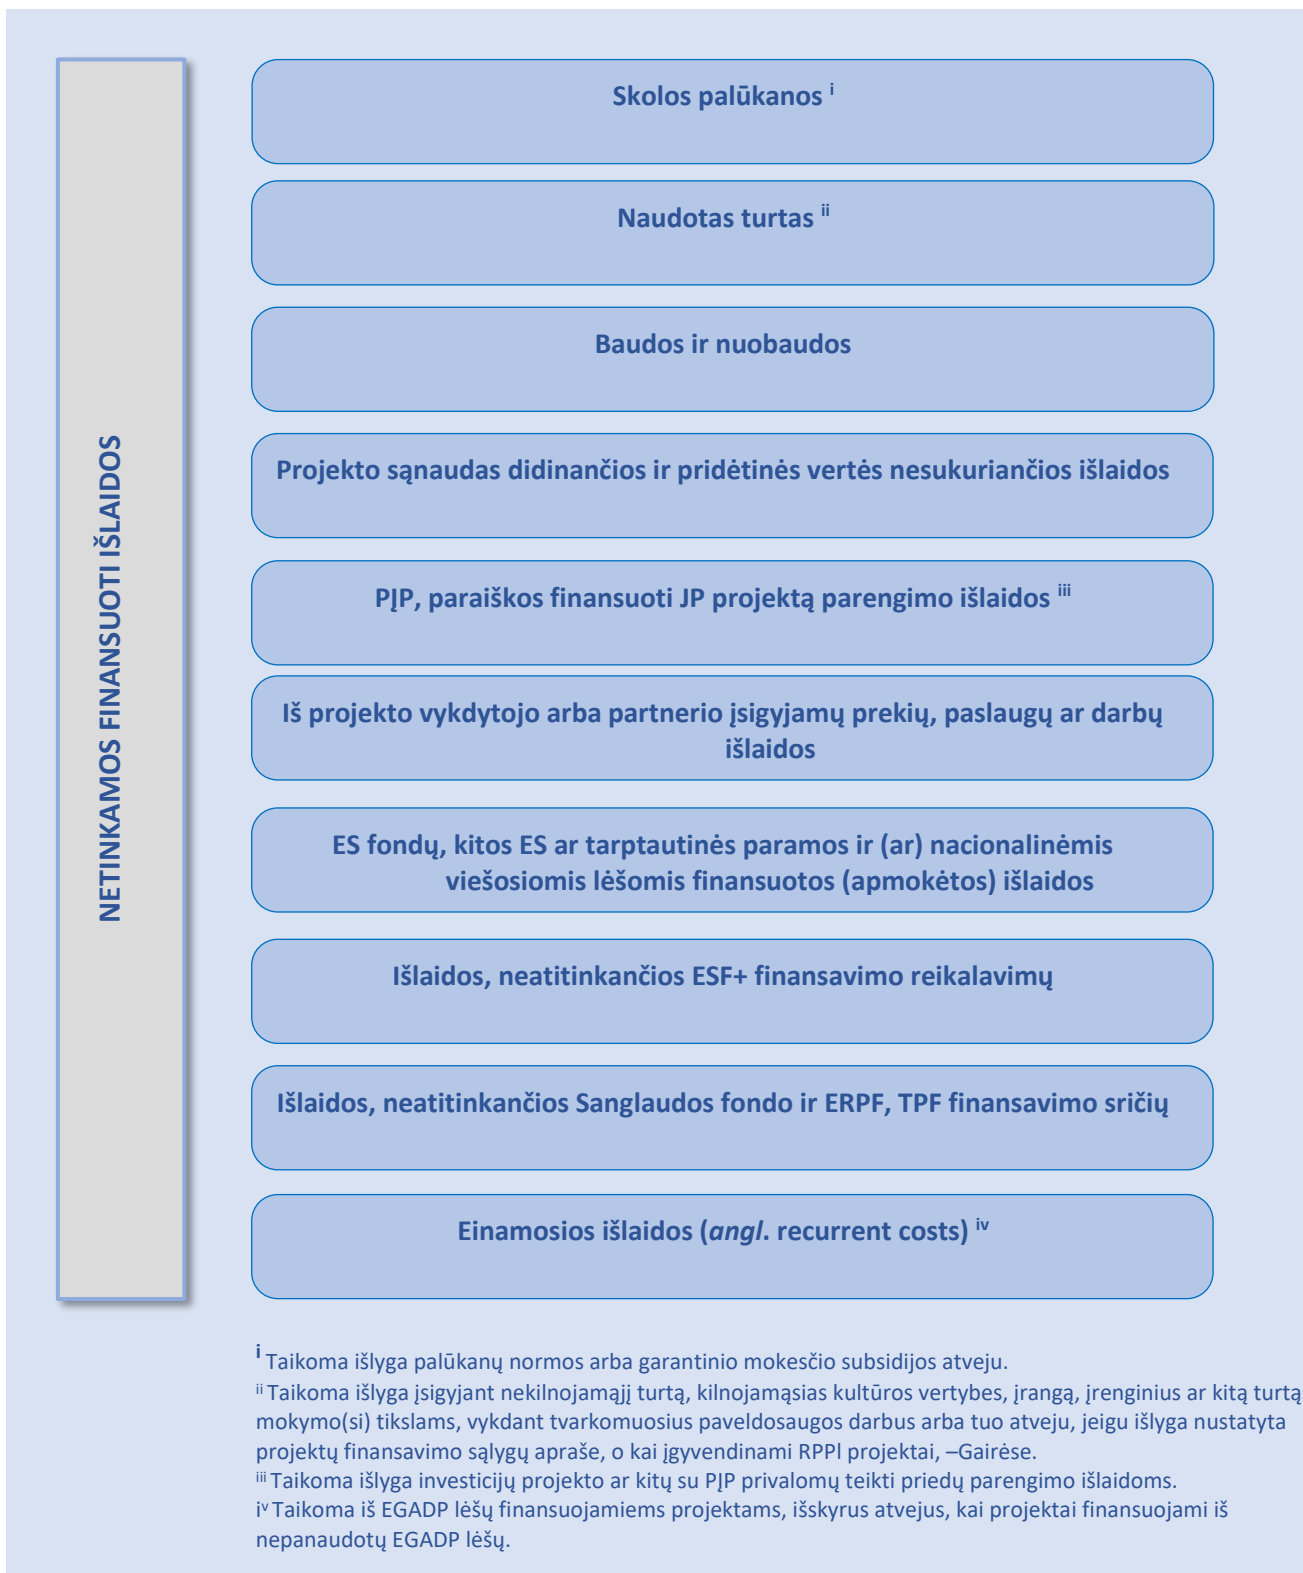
NETINKAMOS FINANSUOTI IŠLAIDOS

Skolos palūkanos $^{i}$

Naudotas turtas $^{ii}$

Baudos ir nuobaudos

Projekto sąnaudas didinančios ir pridėtinės vertės nesukuriančios išlaidos

PĮP, paraiškos finansuoti JP projektą parengimo išlaidos $^{iii}$

Iš projekto vykdytojo arba partnerio įsigyjamų prekių, paslaugų ar darbų išlaidos

ES fondų, kitos ES ar tarptautinės paramos ir (ar) nacionalinėmis viešosiomis lėšomis finansuotos (apmokėtos) išlaidos

Išlaidos, neatitinkančios ESF+ finansavimo reikalavimų

Išlaidos, neatitinkančios Sanglaudos fondo ir ERPF, TPF finansavimo sričių

Einamosios išlaidos (*angl*. recurrent costs) $^{iv}$

$^{i}$ Taikoma išlyga palūkanų normos arba garantinio mokesčio subsidijos atveju.
$^{ii}$ Taikoma išlyga įsigyjant nekilnojamąjį turtą, kilnojamąsias kultūros vertybes, įrangą, įrenginius ar kitą turtą mokymo(si) tikslams, vykdant tvarkomuosius paveldosaugos darbus arba tuo atveju, jeigu išlyga nustatyta projektų finansavimo sąlygų apraše, o kai įgyvendinami RPPI projektai, –Gairėse.
$^{iii}$ Taikoma išlyga investicijų projekto ar kitų su PĮP privalomų teikti priedų parengimo išlaidoms.
$^{iv}$ Taikoma iš EGADP lėšų finansuojamiems projektams, išskyrus atvejus, kai projektai finansuojami iš nepanaudotų EGADP lėšų.